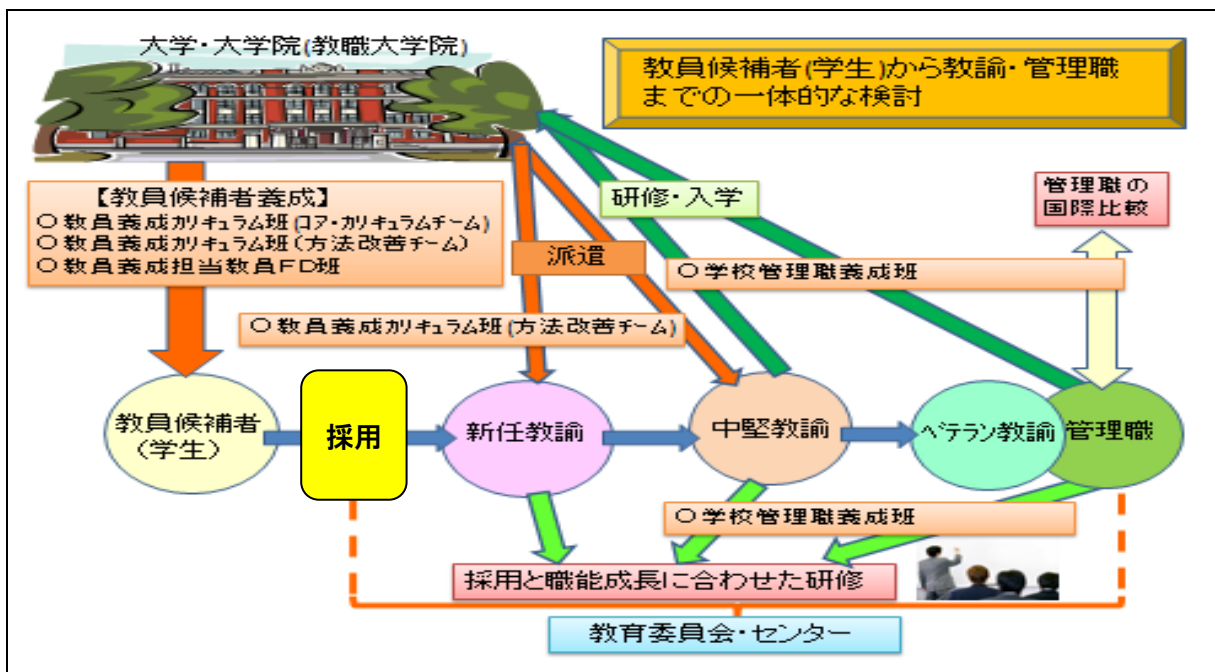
大学・大学院(教職大学院)

教員候補者(学生)から教諭・管理職までの一体的な検討

【教員候補者養成】
○ 教員養成カリキュラム班(コア・カリキュラムチーム)
○ 教員養成カリキュラム班(方法改善チーム)
○ 教員養成担当教員FD班

研修・入学

管理職の国際比較

派遣

○ 学校管理職養成班

○ 教員養成カリキュラム班(方法改善チーム)

教員候補者(学生)

採用

新任教諭

中堅教諭

ベテラン教諭

管理職

○ 学校管理職養成班

採用と職能成長に合わせた研修

教育委員会・センター